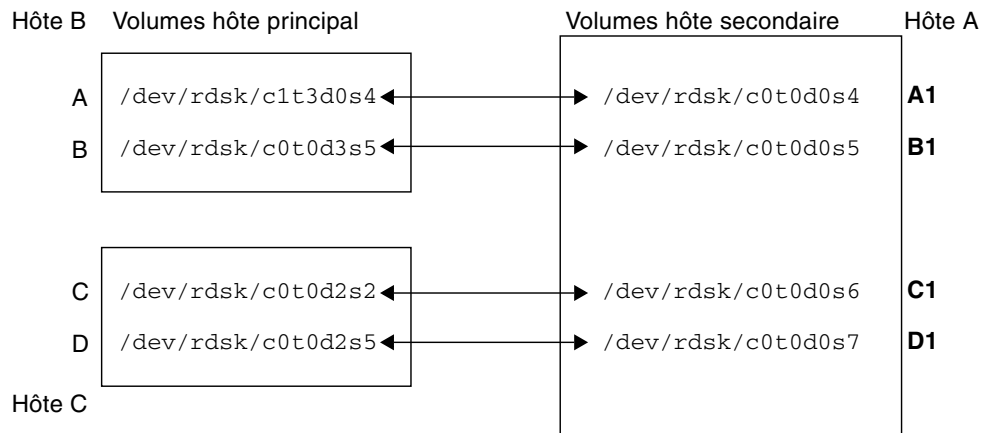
Hôte B Volumes hôte principal

Volumes hôte secondaire Hôte A

A /dev/rdsk/c1t3d0s4 /dev/rdsk/c0t0d0s4 A1

B /dev/rdsk/c0t0d3s5 /dev/rdsk/c0t0d0s5 B1

C /dev/rdsk/c0t0d2s2 /dev/rdsk/c0t0d0s6 C1

D /dev/rdsk/c0t0d2s5 /dev/rdsk/c0t0d0s7 D1

Hôte C